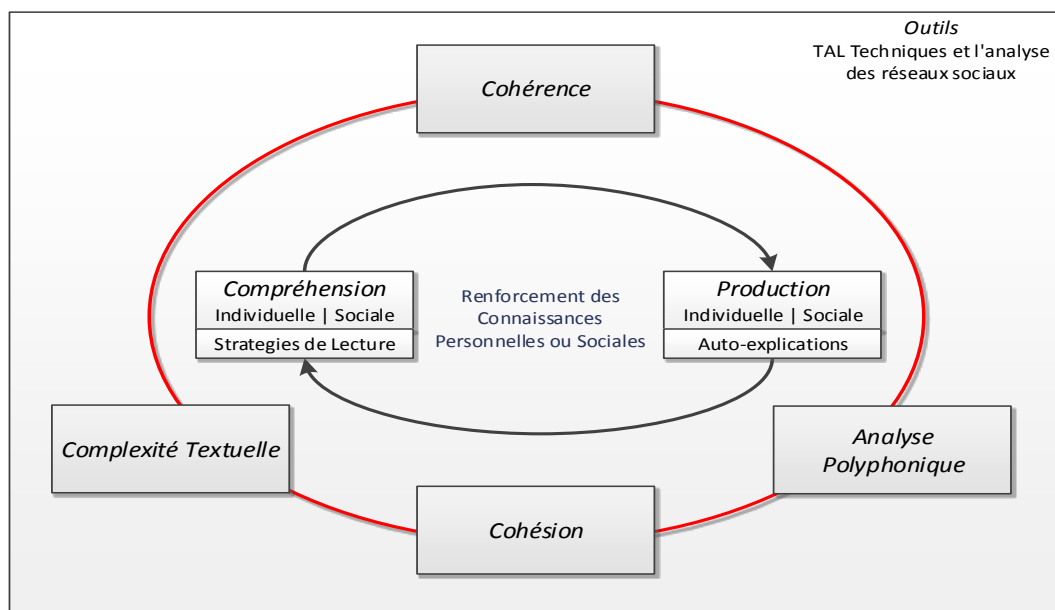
Outils
TAL Techniques et l'analyse des réseaux sociaux

Cohérence

Compréhension
Individuelle | Sociale
Strategies de Lecture

Renforcement des Connaissances Personnelles ou Sociales

Production
Individuelle | Sociale
Auto-explications

Complexité Textuelle

Analyse Polyphonique

Cohésion